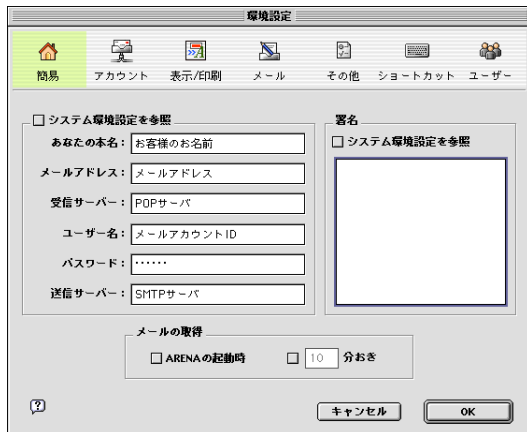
環境設定

簡易 アカウント 表示/印刷 メール その他 ショートカット ユーザー

☐ システム環境設定を参照

あなたの本名： お客様のお名前

メールアドレス： メールアドレス

受信サーバー： POPサーバ

ユーザー名： メールアカウントID

パスワード： ······

送信サーバー： SMTPサーバ

署名

☐ システム環境設定を参照

メールの取得

☐ ARENAの起動時 ☐ 10 分おき

キャンセル OK